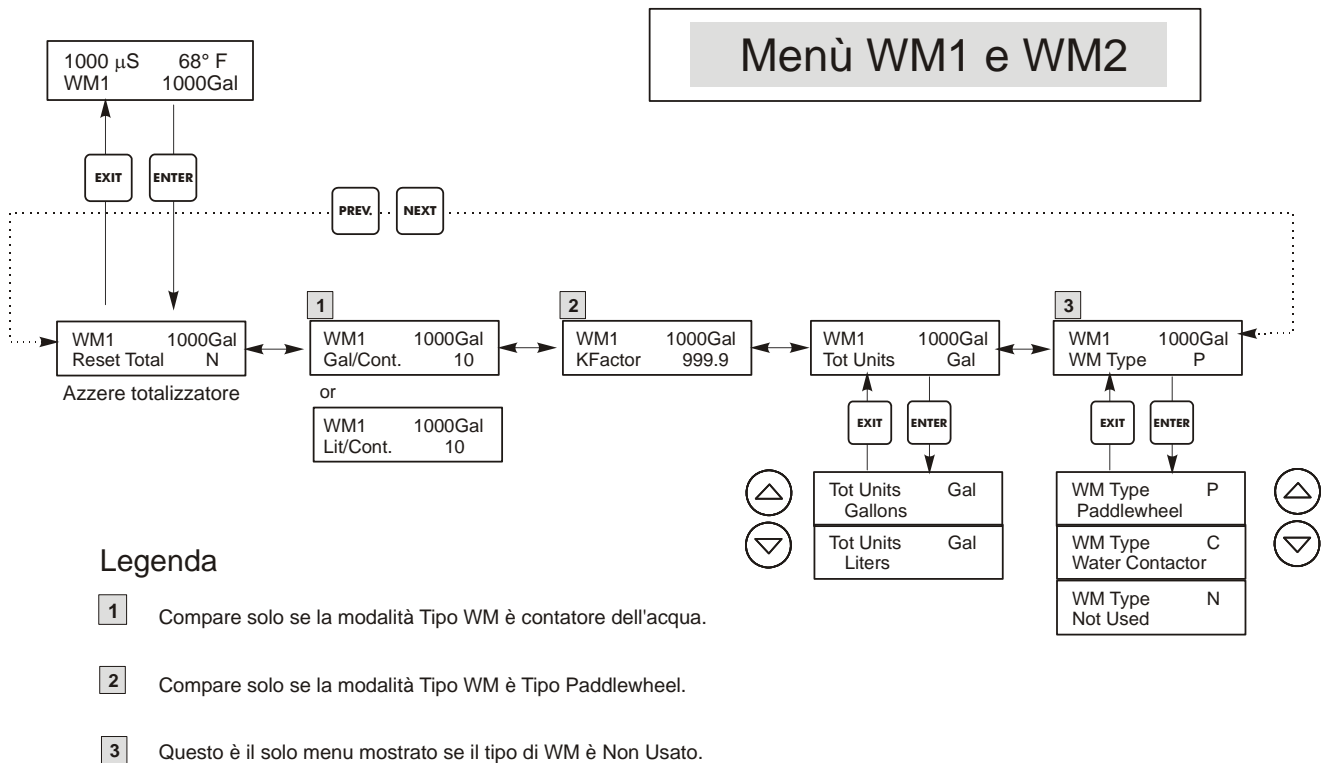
Menù WM1 e WM2

1000 $\mu$S 68° F
WM1 1000Gal

EXIT ENTER

PREV. NEXT

WM1 1000Gal
Reset Total N

Azzere totalizzatore

1
WM1 1000Gal
Gal/Cont. 10

or

WM1 1000Gal
Lit/Cont. 10

2
WM1 1000Gal
KFactor 999.9

WM1 1000Gal
Tot Units Gal

EXIT ENTER

Tot Units Gal
Gallons

Tot Units Gal
Liters

3
WM1 1000Gal
WM Type P

EXIT ENTER

WM Type P
Paddlewheel

WM Type C
Water Contactor

WM Type N
Not Used

Legenda

1 Compare solo se la modalità Tipo WM è contatore dell'acqua.

2 Compare solo se la modalità Tipo WM è Tipo Paddlewheel.

3 Questo è il solo menu mostrato se il tipo di WM è Non Usato.